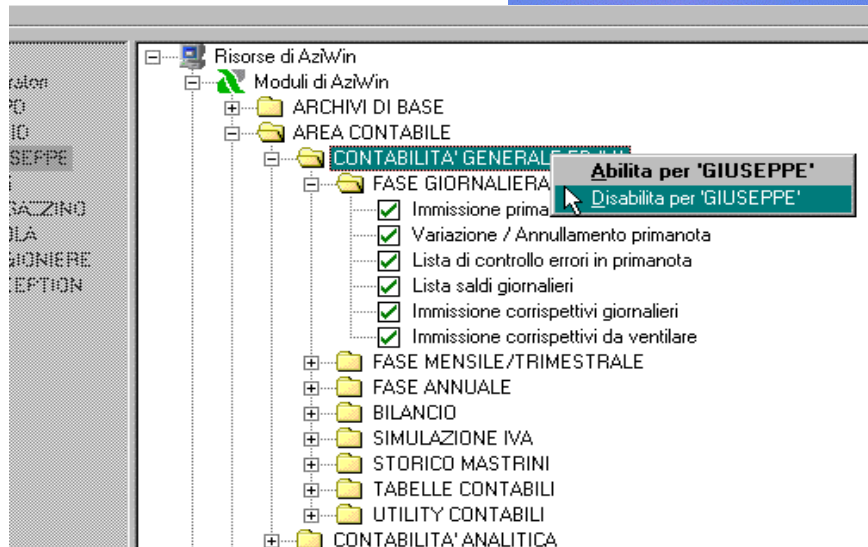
ratori
PO
IO
SEPPE
AZZINO
OLA
GIONIERE
EPTION

Risorse di AziWin
Moduli di AziWin
ARCHIVI DI BASE
AREA CONTABILE
CONTABILITA' GENERALE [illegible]
Abilita per 'GIUSEPPE'
Disabilita per 'GIUSEPPE'
FASE GIORNALIERA
Immissione prima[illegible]
Variazione / Annullamento primanota
Lista di controllo errori in primanota
Lista saldi giornalieri
Immissione corrispettivi giornalieri
Immissione corrispettivi da ventilare
FASE MENSILE/TRIMESTRALE
FASE ANNUALE
BILANCIO
SIMULAZIONE IVA
STORICO MASTRINI
TABELLE CONTABILI
UTILITY CONTABILI
CONTABILITA' ANALITICA